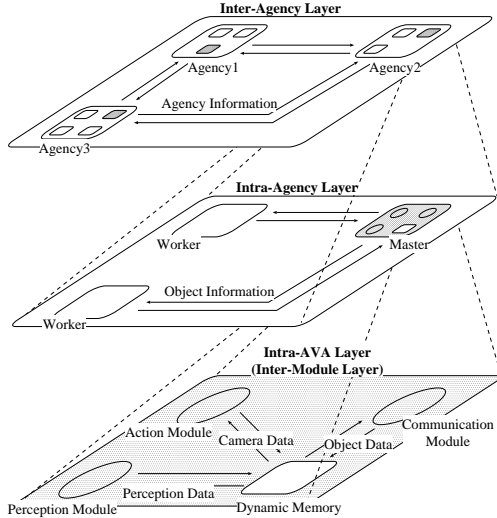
Inter-Agency Layer

Agency1

Agency2

Agency Information

Agency3

Intra-Agency Layer

Worker

Master

Object Information

Worker

Intra-AVA Layer
(Inter-Module Layer)

Action Module

Camera Data

Object Data

Communication Module

Perception Data

Perception Module

Dynamic Memory